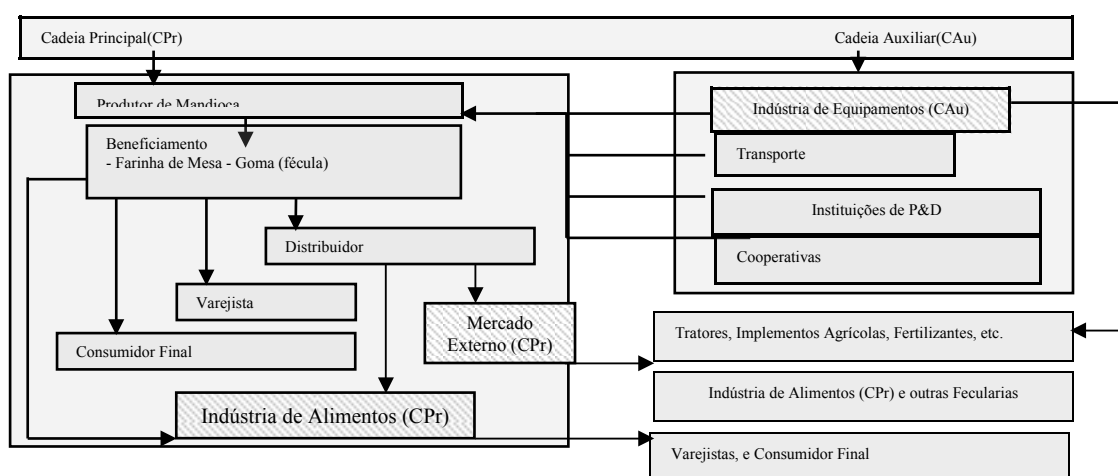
Cadeia Principal(CPr)

Cadeia Auxiliar(CAu)

Produtor de Mandioca

Indústria de Equipamentos (CAu)

Beneficiamento
- Farinha de Mesa - Goma (fécula)

Transporte

Instituições de P&D

Distribuidor

Cooperativas

Varejista

Mercado Externo (CPr)

Tratores, Implementos Agrícolas, Fertilizantes, etc.

Consumidor Final

Indústria de Alimentos (CPr) e outras Fecularias

Indústria de Alimentos (CPr)

Varejistas, e Consumidor Final